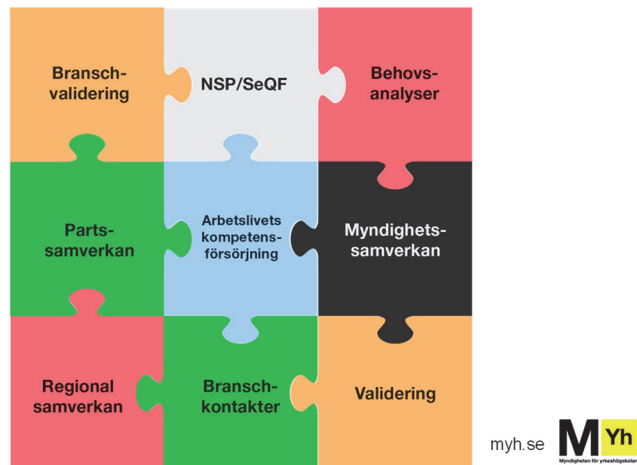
Bransch-validering

NSP/SeQF

Behovs-analyser

Parts-samverkan

Arbetslivets kompetens-försörjning

Myndighets-samverkan

Regional samverkan

Bransch-kontakter

Validering

myh.se

MYh

Myndigheten för yrkeshögskolan